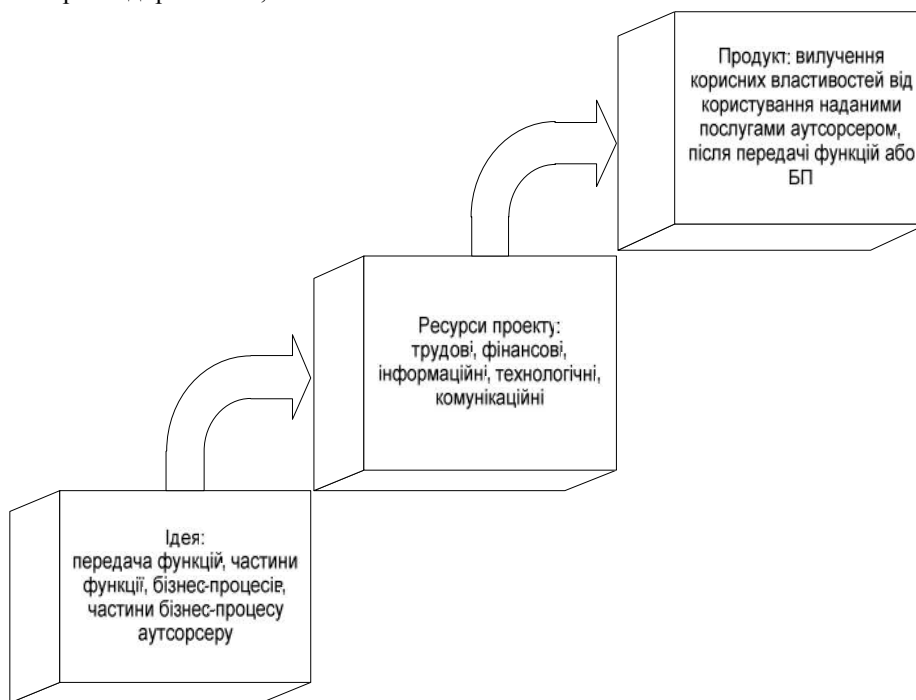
Продукт: вилучення корисних властивостей від користування наданими послугами аутсорсером, після передачі функцій або БП

Ресурси проекту: трудові, фінансові, інформаційні, технологічні, комунікаційні

Ідея: передача функцій, частини функції, бізнес-процесів, частини бізнес-процесу аутсорсеру